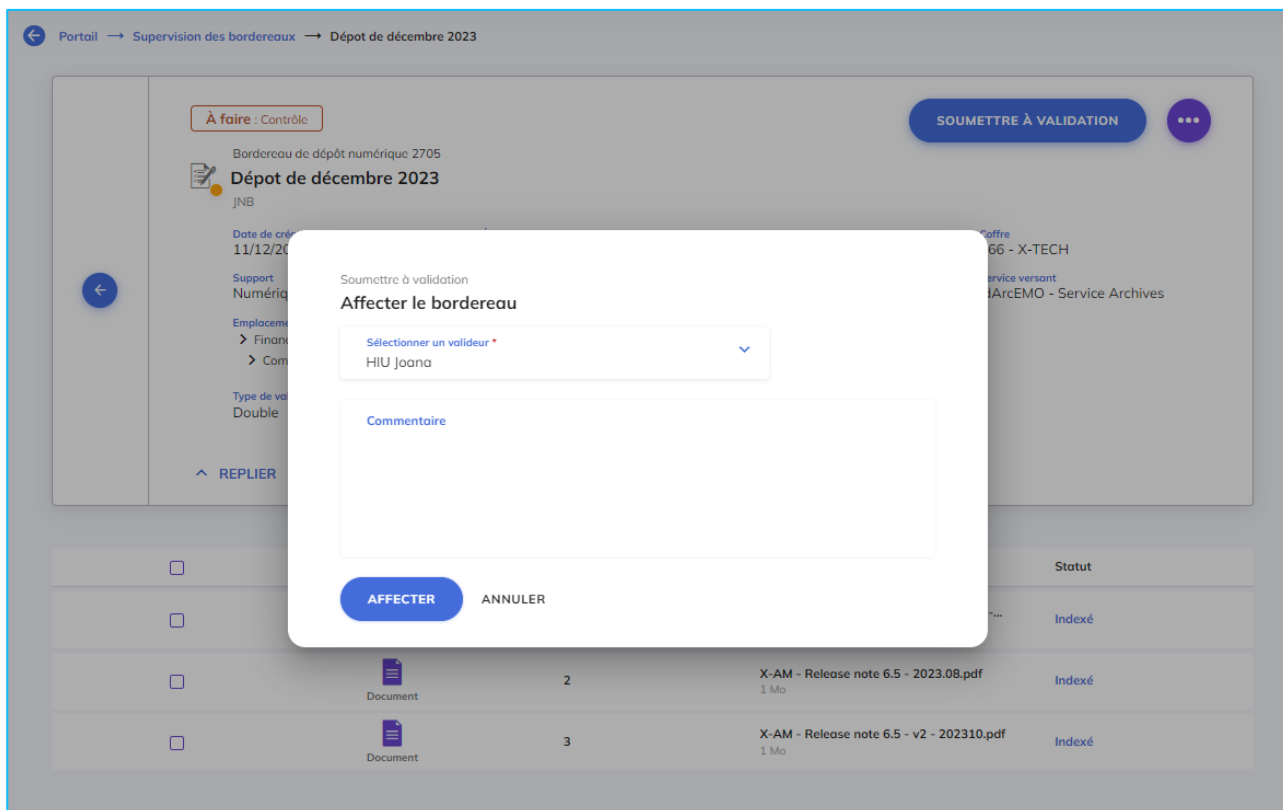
Portail ⟶ Supervision des bordereaux ⟶ Dépot de décembre 2023

À faire : Contrôle

SOUMETTRE À VALIDATION

•••

Bordereau de dépôt numérique 2705
Dépot de décembre 2023
JNB

Date de cré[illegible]
11/12/20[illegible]

Support
Numériq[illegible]

Emplaceme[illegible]
> Financ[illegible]
> Com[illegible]

Type de va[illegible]
Double

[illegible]offre
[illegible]66 - X-TECH

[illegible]ervice versant
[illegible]dArcEMO - Service Archives

^ REPLIER

Soumettre à validation
Affecter le bordereau

Sélectionner un valideur *
HIU Joana

Commentaire

AFFECTER
ANNULER

| | | | | Statut |
|---|---|---|---|---|
| | | | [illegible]... | Indexé |
| | Document | 2 | X-AM - Release note 6.5 - 2023.08.pdf 1 Mo | Indexé |
| | Document | 3 | X-AM - Release note 6.5 - v2 - 202310.pdf 1 Mo | Indexé |